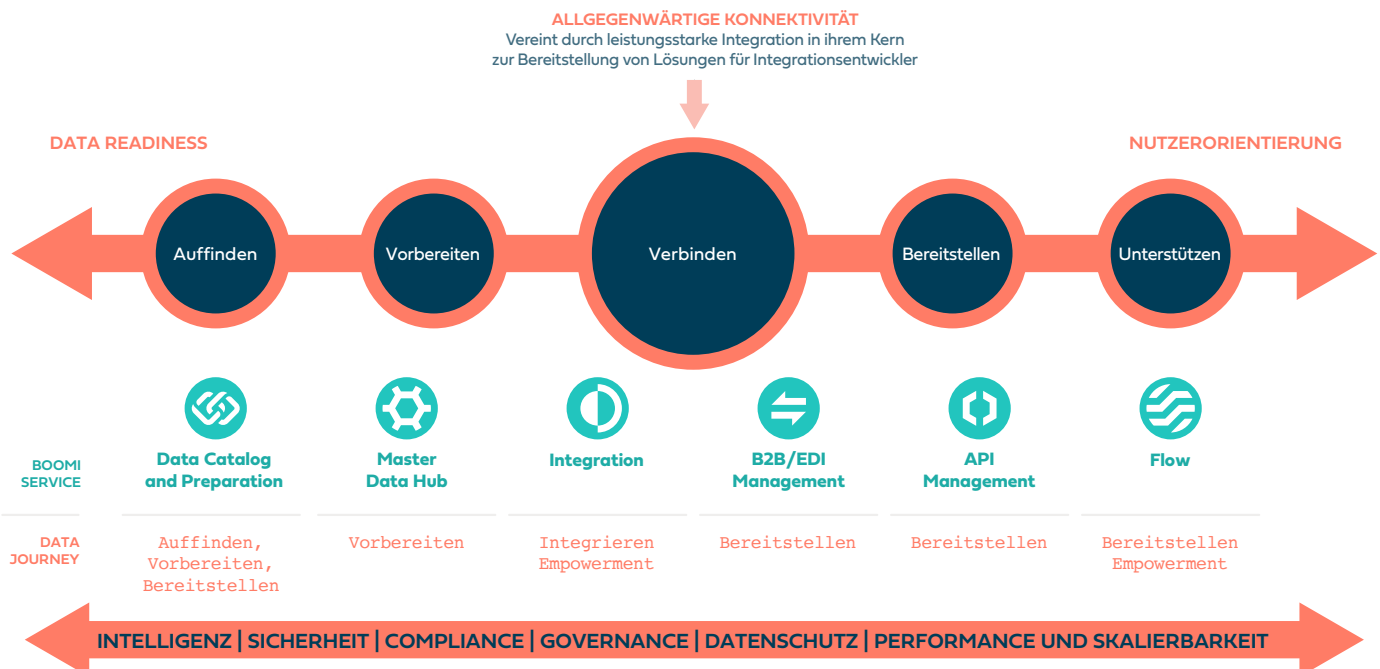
ALLGEGENWÄRTIGE KONNEKTIVITÄT
Vereint durch leistungsstarke Integration in ihrem Kern zur Bereitstellung von Lösungen für Integrationsentwickler

DATA READINESS

NUTZERORIENTIERUNG

Auffinden

Vorbereiten

Verbinden

Bereitstellen

Unterstützen

BOOMI SERVICE

Data Catalog and Preparation

Master Data Hub

Integration

B2B/EDI Management

API Management

Flow

DATA JOURNEY

Auffinden, Vorbereiten, Bereitstellen

Vorbereiten

Integrieren Empowerment

Bereitstellen

Bereitstellen

Bereitstellen Empowerment

INTELLIGENZ | SICHERHEIT | COMPLIANCE | GOVERNANCE | DATENSCHUTZ | PERFORMANCE UND SKALIERBARKEIT